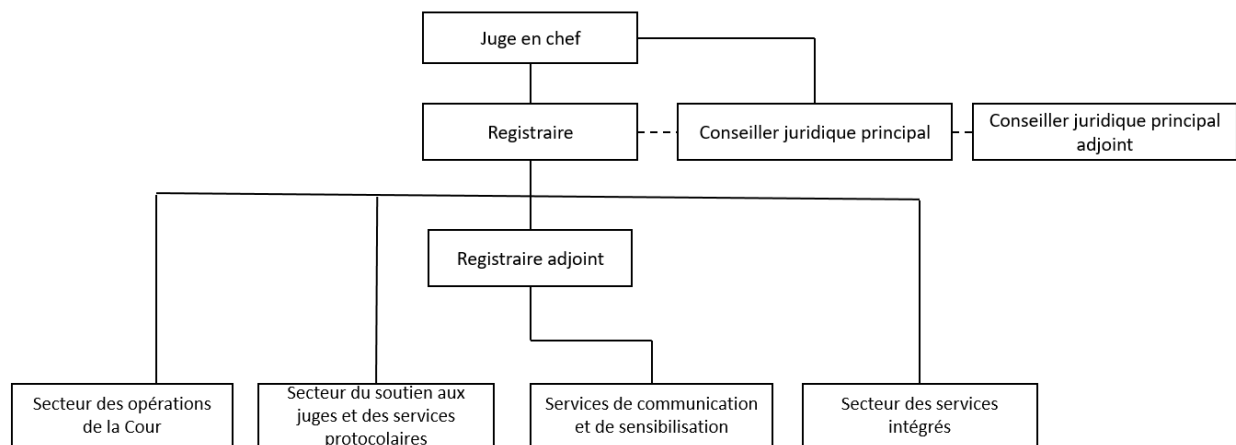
Juge en chef

Registraire

Conseiller juridique principal

Conseiller juridique principal adjoint

Registraire adjoint

Secteur des opérations de la Cour

Secteur du soutien aux juges et des services protocolaires

Services de communication et de sensibilisation

Secteur des services intégrés